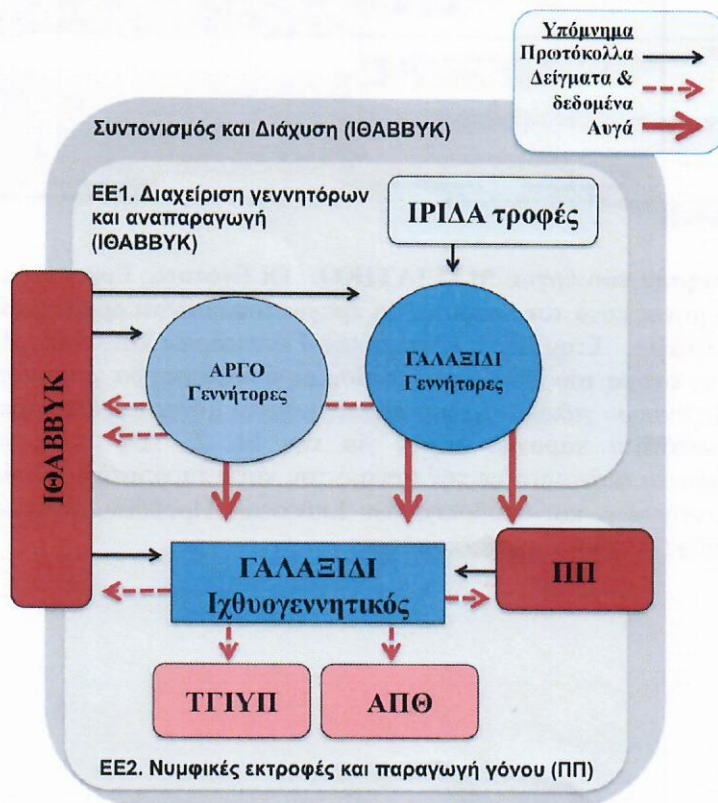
Υπόμνημα
Πρωτόκολλα
Δείγματα & δεδομένα
Αυγά

Συντονισμός και Διάχυση (ΙΘΑΒΒΥΚ)

ΕΕ1. Διαχείριση γεννητόρων και αναπαραγωγή (ΙΘΑΒΒΥΚ)

ΙΡΙΔΑ τροφές

ΙΘΑΒΒΥΚ

ΑΡΓΟ Γεννήτορες

ΓΑΛΑΞΙΔΙ Γεννήτορες

ΓΑΛΑΞΙΔΙ Ιχθυογεννητικός

ΠΠ

ΤΓΙΥΠ

ΑΠΘ

ΕΕ2. Νυμφικές εκτροφές και παραγωγή γόνου (ΠΠ)